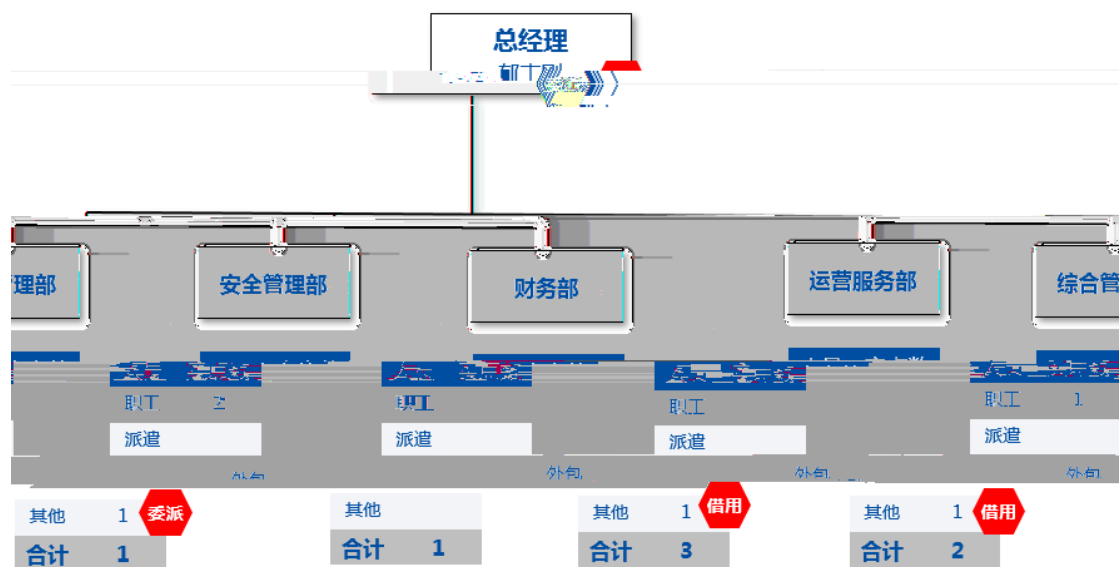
总经理
郁士刚

理部

安全管理部

财务部

运营服务部

综合管

职工 2
派遣

职工
派遣

职工
派遣

职工 1
派遣

外包
外包
外包
外包

其他 1 委派
合计 1

其他
合计 1

其他 1 借用
合计 3

其他 1 借用
合计 2